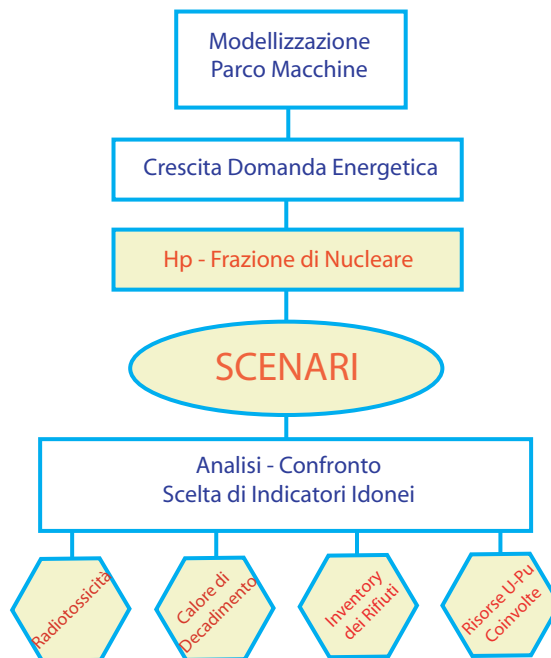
Modellizzazione
Parco Macchine

Crescita Domanda Energetica

Hp - Frazione di Nucleare

SCENARI

Analisi - Confronto
Scelta di Indicatori Idonei

Radiotossicità

Calore di Decadimento

Inventory dei Rifiuti

Risorse U-Pu Coinvolte